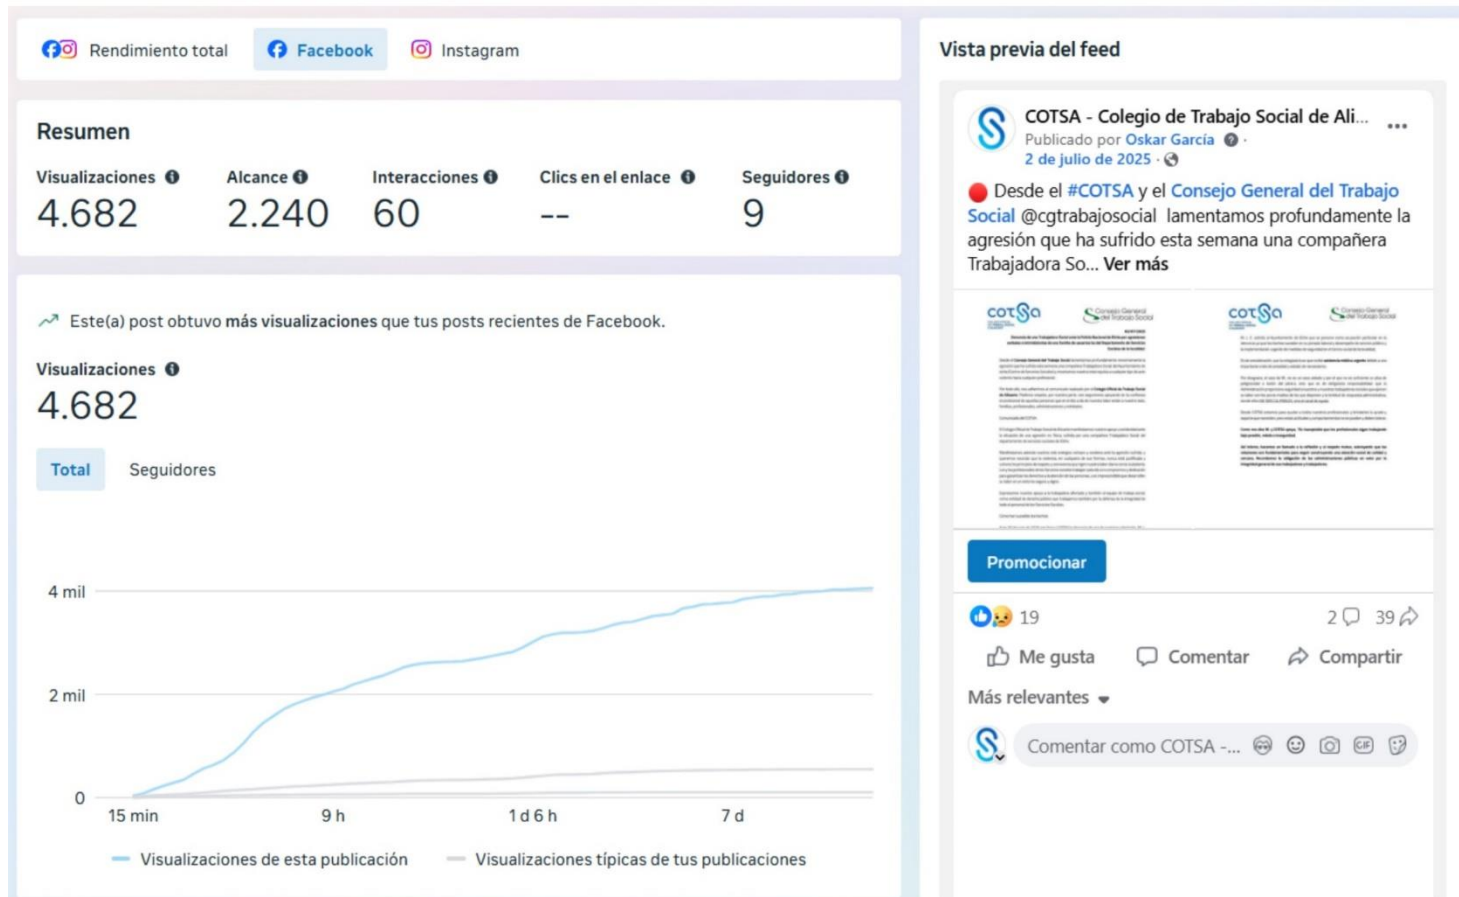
Rendimiento total | Facebook | Instagram

Resumen

| Visualizaciones | Alcance | Interacciones | Clics en el enlace | Seguidores |
|---|---|---|---|---|
| 4.682 | 2.240 | 60 | -- | 9 |

Este(a) post obtuvo **más visualizaciones** que tus posts recientes de Facebook.

Visualizaciones
4.682

Total | Seguidores

4 mil
2 mil
0
15 min
9 h
1 d 6 h
7 d

Visualizaciones de esta publicación
Visualizaciones típicas de tus publicaciones

Vista previa del feed

COTSA - Colegio de Trabajo Social de Ali...
Publicado por Oskar García ·
2 de julio de 2025 ·

Desde el #COTSA y el Consejo General del Trabajo Social @cgtrabajosocial lamentamos profundamente la agresión que ha sufrido esta semana una compañera Trabajadora So... Ver más

cotSa
Consejo General del Trabajo Social
cotSa
Consejo General del Trabajo Social
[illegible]

Promocionar

19
2
39

Me gusta
Comentar
Compartir

Más relevantes

Comentar como COTSA -...